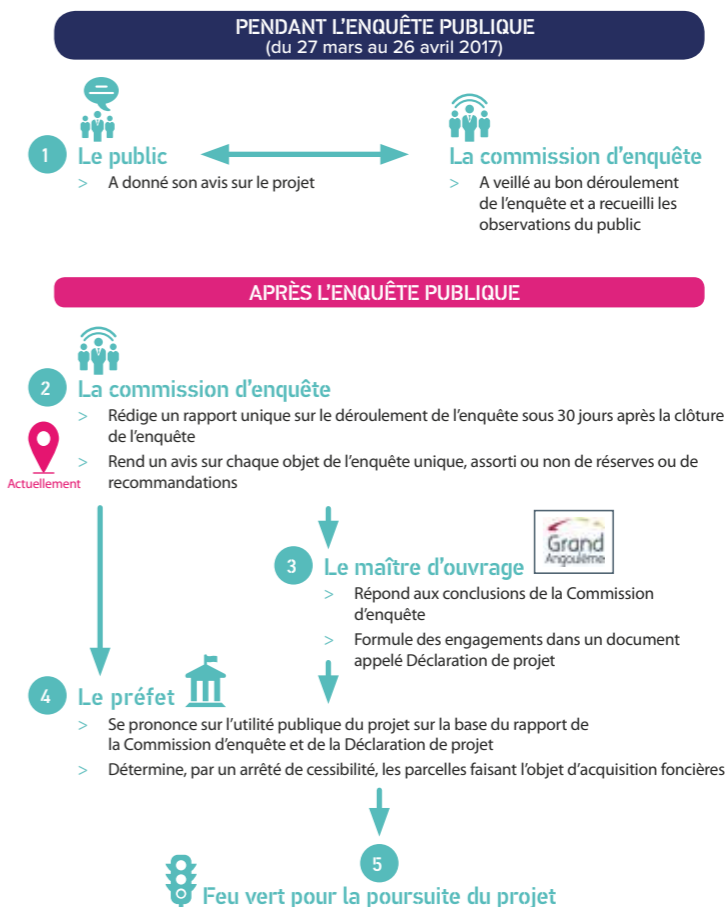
PENDANT L'ENQUÊTE PUBLIQUE
(du 27 mars au 26 avril 2017)

1 Le public
> A donné son avis sur le projet

La commission d'enquête
> A veillé au bon déroulement de l'enquête et a recueilli les observations du public

APRÈS L'ENQUÊTE PUBLIQUE

2 La commission d'enquête
> Rédige un rapport unique sur le déroulement de l'enquête sous 30 jours après la clôture de l'enquête
> Rend un avis sur chaque objet de l'enquête unique, assorti ou non de réserves ou de recommandations

Actuellement

Grand Angoulême

3 Le maître d'ouvrage
> Répond aux conclusions de la Commission d'enquête
> Formule des engagements dans un document appelé Déclaration de projet

4 Le préfet
> Se prononce sur l'utilité publique du projet sur la base du rapport de la Commission d'enquête et de la Déclaration de projet
> Détermine, par un arrêté de cessibilité, les parcelles faisant l'objet d'acquisition foncières

5
Feu vert pour la poursuite du projet